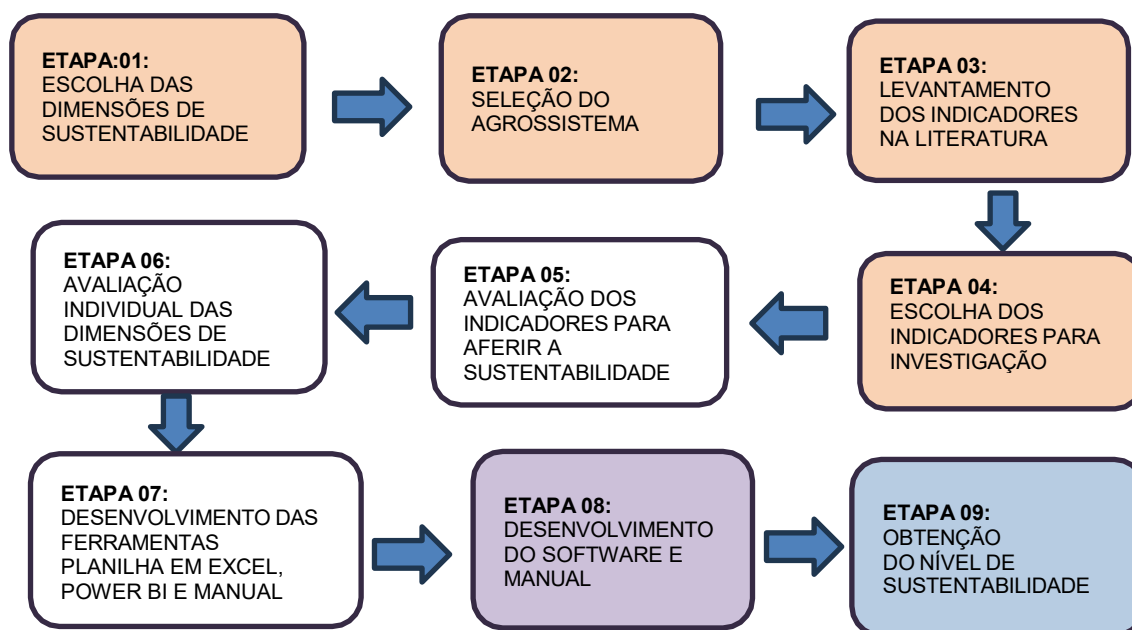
ETAPA:01:
ESCOLHA DAS DIMENSÕES DE SUSTENTABILIDADE

ETAPA 02:
SELEÇÃO DO AGROSSISTEMA

ETAPA 03:
LEVANTAMENTO DOS INDICADORES NA LITERATURA

ETAPA 04:
ESCOLHA DOS INDICADORES PARA INVESTIGAÇÃO

ETAPA 05:
AVALIAÇÃO DOS INDICADORES PARA AFERIR A SUSTENTABILIDADE

ETAPA 06:
AVALIAÇÃO INDIVIDUAL DAS DIMENSÕES DE SUSTENTABILIDADE

ETAPA 07:
DESENVOLVIMENTO DAS FERRAMENTAS PLANILHA EM EXCEL, POWER BI E MANUAL

ETAPA 08:
DESENVOLVIMENTO DO SOFTWARE E MANUAL

ETAPA 09:
OBTENÇÃO DO NÍVEL DE SUSTENTABILIDADE